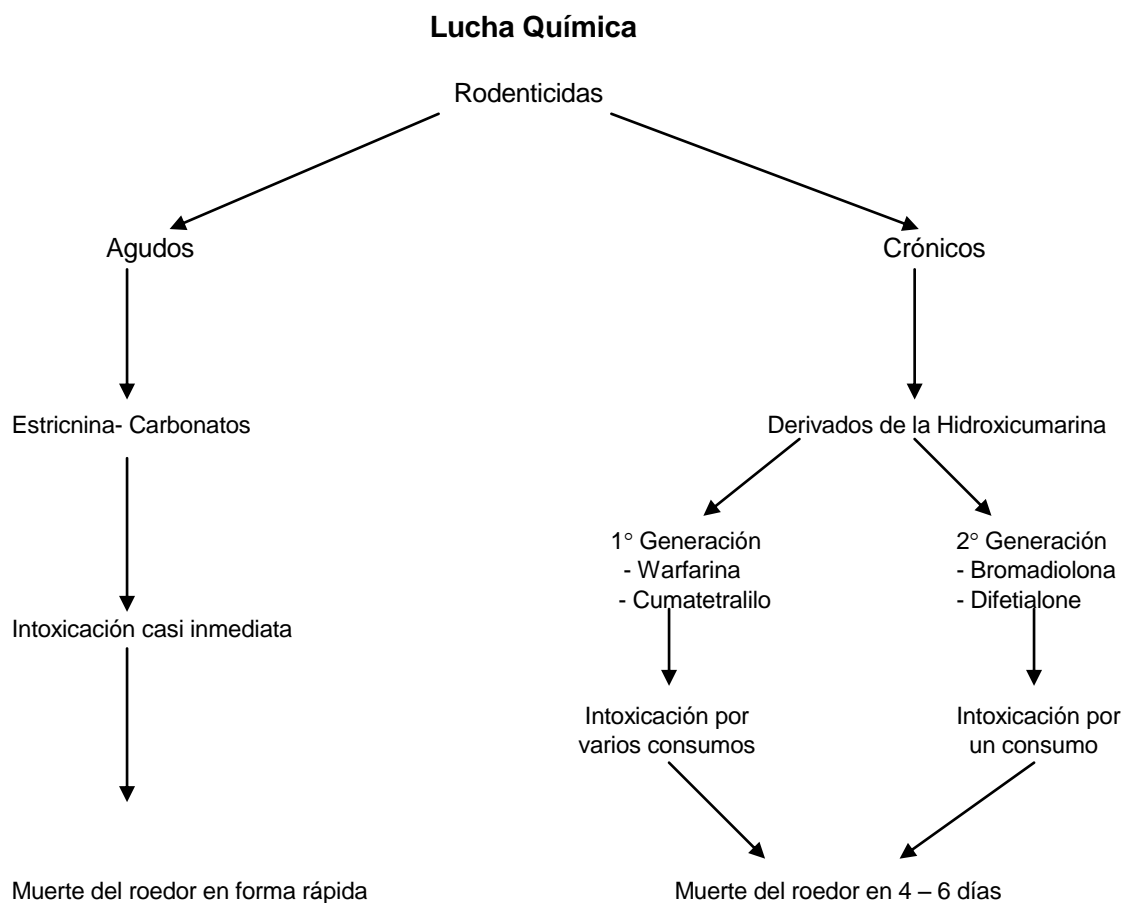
**Lucha Química**

Rodenticidas

Agudos

Estricnina- Carbonatos

Intoxicación casi inmediata

Muerte del roedor en forma rápida

Crónicos

Derivados de la Hidroxicumarina

1° Generación
- Warfarina
- Cumatetralilo

Intoxicación por varios consumos

2° Generación
- Bromadiolona
- Difetialone

Intoxicación por un consumo

Muerte del roedor en 4 – 6 días